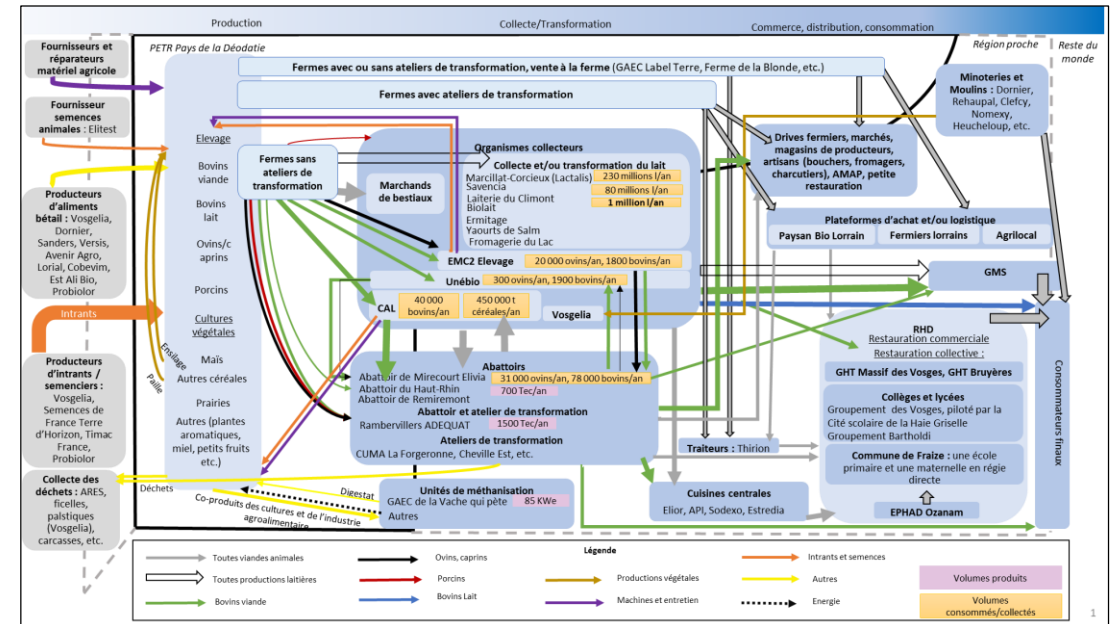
Production

Collecte/Transformation

Commerce, distribution, consommation

PETR Pays de la Déodatie

Région proche

Reste du monde

Fournisseurs et réparateurs matériel agricole

Fournisseur semences animales : Elitest

Producteurs d'aliments bétail : Vosgelia, Dornier, Sanders, Versis, Avenir Agro, Lorial, Cobevim, Est Ali Bio, Probiolor

Intrants

Producteurs d'intrants / semenciers : Vosgelia, Semences de France Terre d'Horizon, Timac France, Probiolor

Collecte des déchets : ARES, ficelles, palstiques (Vosgelia), carcasses, etc.

Fermes avec ou sans ateliers de transformation, vente à la ferme (GAEC Label Terre, Ferme de la Blonde, etc.)

Fermes avec ateliers de transformation

Minoteries et Moulins : Dornier, Rehaupal, Clefcy, Nomexy, Heucheloup, etc.

Elevage

Bovins viande

Bovins lait

Ovins/caprins

Porcins

Cultures végétales

Maïs

Autres céréales

Prairies

Autres (plantes aromatiques, miel, petits fruits etc.)

Ensilage

Paille

Fermes sans ateliers de transformation

Marchands de bestiaux

Organismes collecteurs

Collecte et/ou transformation du lait

Marcillat-Corcieux (Lactalis) 230 millions l/an

Savencia 80 millions l/an

Laiterie du Climont 1 million l/an

Biolait

Ermitage

Yaourts de Salm

Fromagerie du Lac

EMC2 Elevage 20 000 ovins/an, 1800 bovins/an

Unébio 300 ovins/an, 1900 bovins/an

CAL 40 000 bovins/an 450 000 t céréales/an

Vosgelia

Drives fermiers, marchés, magasins de producteurs, artisans (bouchers, fromagers, charcutiers), AMAP, petite restauration

Plateformes d'achat et/ou logistique

Paysan Bio Lorrain

Fermiers lorrains

Agrilocal

GMS

RHD

Restauration commerciale

Restauration collective :

GHT Massif des Vosges, GHT Bruyères

Collèges et lycées

Groupement des Vosges, piloté par la Cité scolaire de la Haie Griselle

Groupement Bartholdi

Commune de Fraize : une école primaire et une maternelle en régie directe

EPHAD Ozanam

Consommateurs finaux

Abattoirs

Abattoir de Mirecourt Elivia 31 000 ovins/an, 78 000 bovins/an

Abattoir du Haut-Rhin 700 Tec/an

Abattoir de Remiremont

Abattoir et atelier de transformation

Rambervillers ADEQUAT 1500 Tec/an

Ateliers de transformation

CUMA La Forgeronne, Cheville Est, etc.

Traiteurs : Thirion

Cuisines centrales

Elior, API, Sodexo, Estredia

Déchets

Digestat

Co-produits des cultures et de l'industrie agroalimentaire

Unités de méthanisation

GAEC de la Vache qui pète 85 KWe

Autres

Légende

Toutes viandes animales

Toutes productions laitières

Bovins viande

Ovins, caprins

Porcins

Bovins Lait

Intrants et semences

Productions végétales

Machines et entretien

Autres

Energie

Volumes produits

Volumes consommés/collectés

1